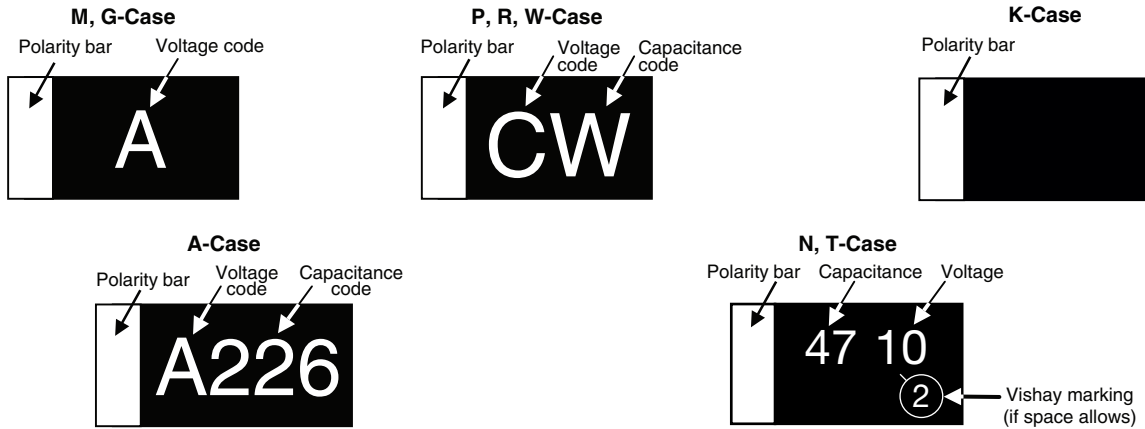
M, G-Case

Polarity bar

Voltage code

A

P, R, W-Case

Polarity bar

Voltage code

Capacitance code

CW

K-Case

Polarity bar

A-Case

Polarity bar

Voltage code

Capacitance code

A226

N, T-Case

Polarity bar

Capacitance

Voltage

47 10

2

Vishay marking (if space allows)